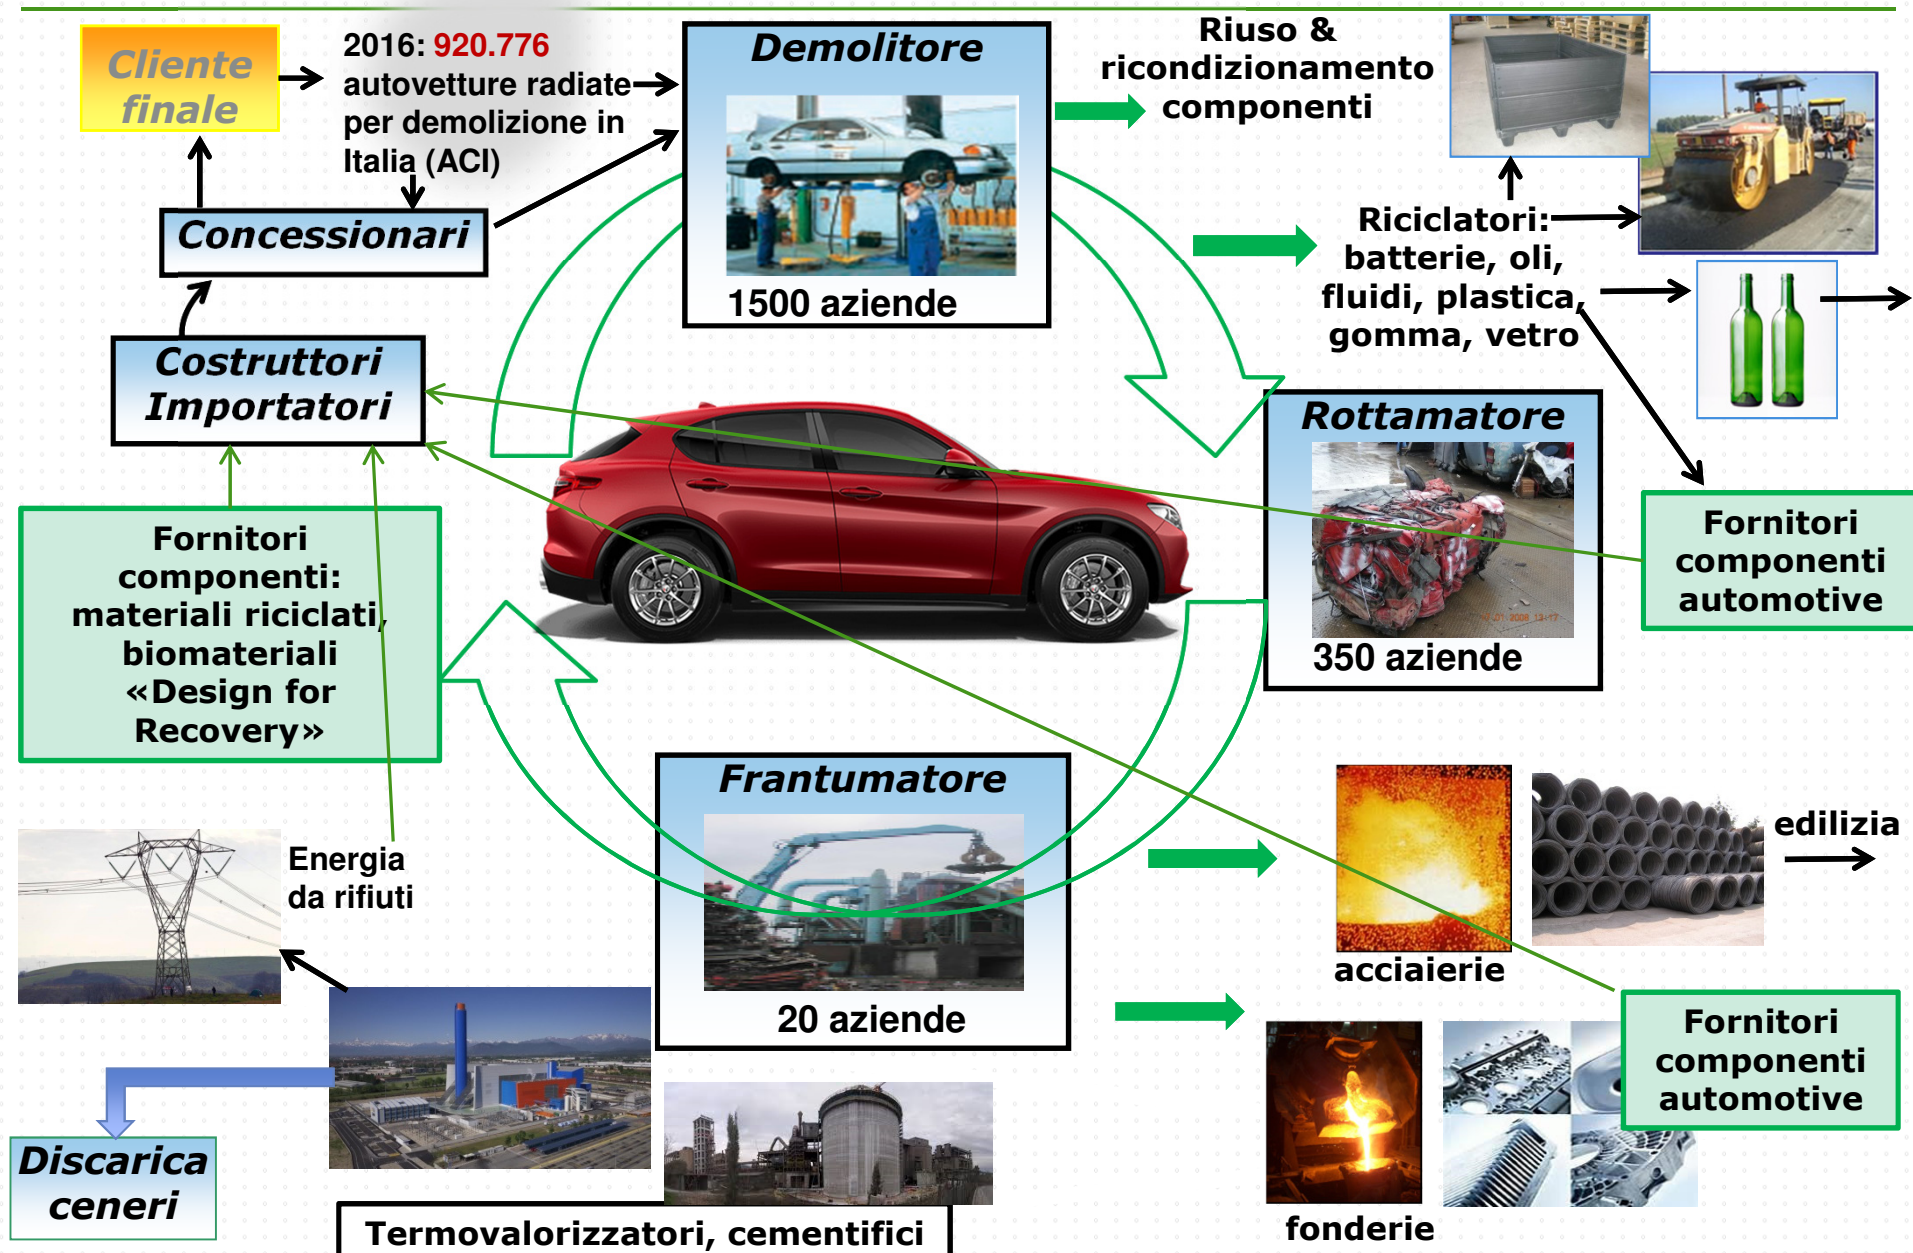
Cliente finale

2016: 920.776 autovetture radiate per demolizione in Italia (ACI)

Demolitore

1500 aziende

Riuso & ricondizionamento componenti

Concessionari

Costruttori Importatori

Riciclatori: batterie, oli, fluidi, plastica, gomma, vetro

Rottamatore

350 aziende

Fornitori componenti automotive

Fornitori componenti: materiali riciclati, biomateriali «Design for Recovery»

Frantumatore

20 aziende

Energia da rifiuti

acciaierie

edilizia

Fornitori componenti automotive

Discarica ceneri

Termovalorizzatori, cementifici

fonderie